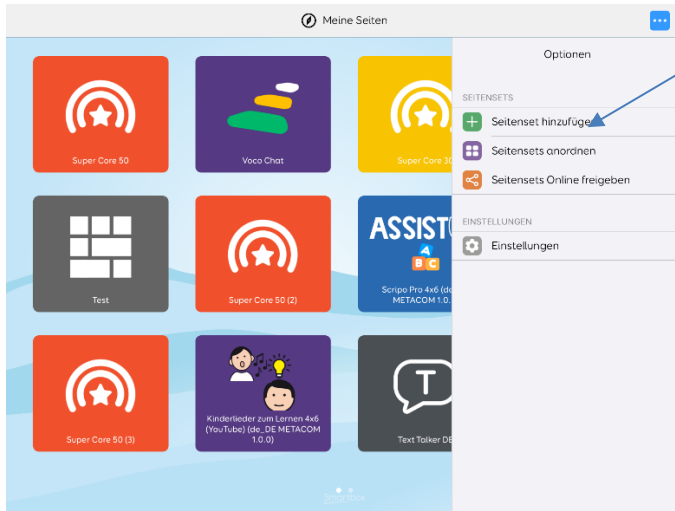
Meine Seiten

Super Core 50

Voco Chat

Super Core 30

Test

Super Core 50 (2)

ASSIST

A
B C

Scripo Pro 4x6 (de METACOM 1.0.

Super Core 50 (3)

Kinderlieder zum Lernen 4x6 (YouTube) (de_DE METACOM 1.0.0)

T

Text Talker DE

Optionen

SEITENSETS

Seitenset hinzufüge

Seitensets anordnen

Seitensets Online freigeben

EINSTELLUNGEN

Einstellungen